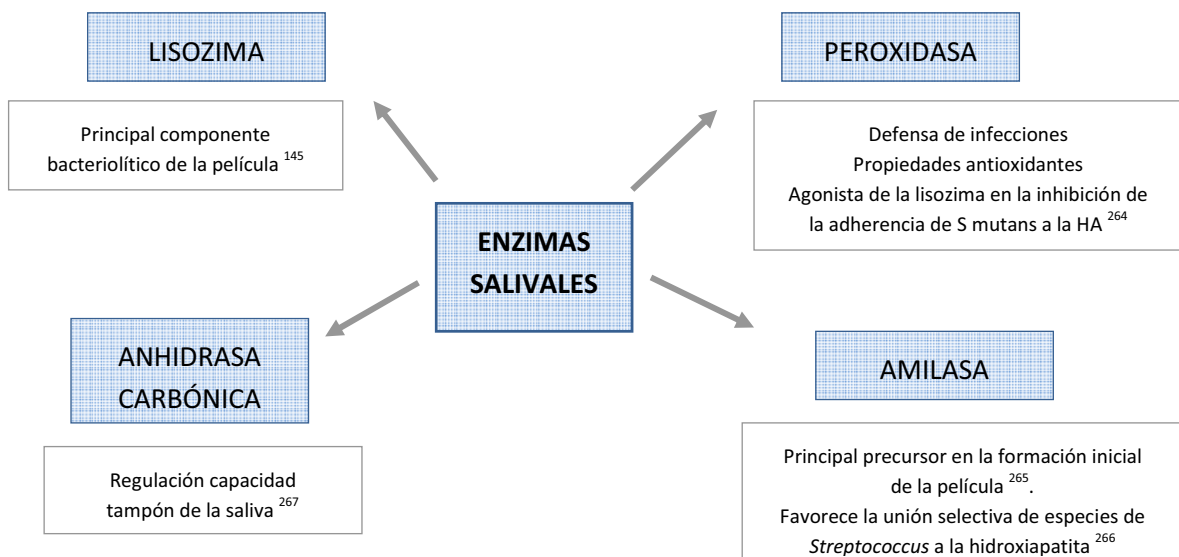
LISOZIMA

Principal componente bacteriolítico de la película $^{145}$

PEROXIDASA

Defensa de infecciones
Propiedades antioxidantes
Agonista de la lisozima en la inhibición de la adherencia de S mutans a la HA $^{264}$

ENZIMAS SALIVALES

ANHIDRASA CARBÓNICA

Regulación capacidad tampón de la saliva $^{267}$

AMILASA

Principal precursor en la formación inicial de la película $^{265}$.
Favorece la unión selectiva de especies de *Streptococcus* a la hidroxiapatita $^{266}$